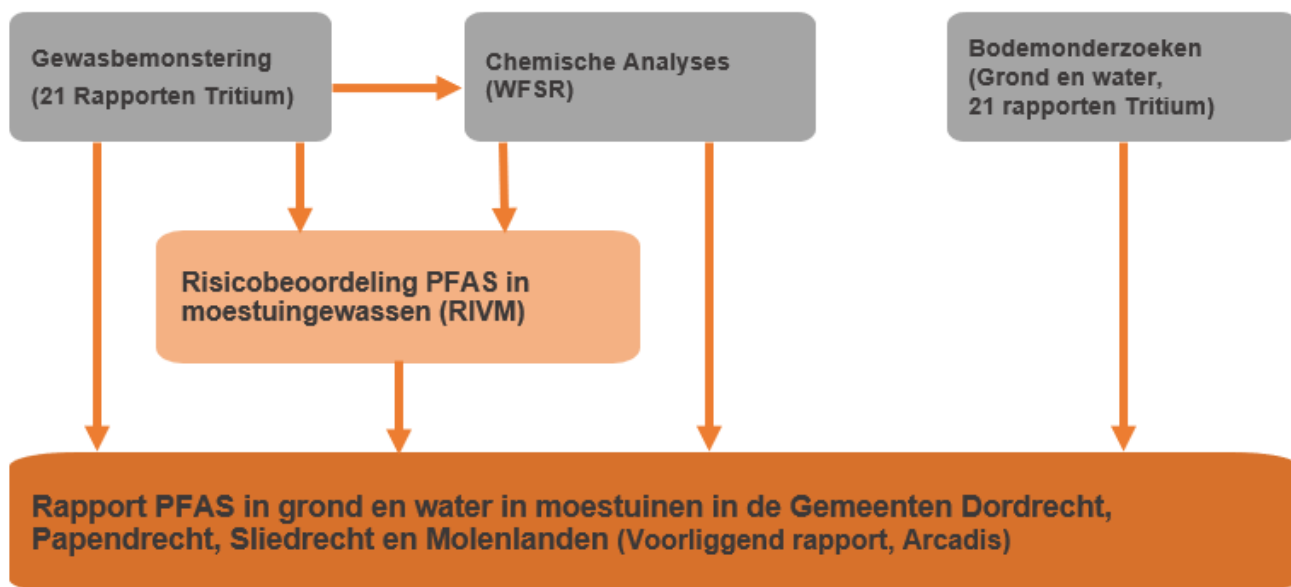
Gewasbemonstering
(21 Rapporten Tritium)

Chemische Analyses
(WFSR)

Bodemonderzoeken
(Grond en water,
21 rapporten Tritium)

Risicobeoordeling PFAS in moestuingewassen (RIVM)

Rapport PFAS in grond en water in moestuinen in de Gemeenten Dordrecht, Papendrecht, Sliedrecht en Molenlanden (Voorliggend rapport, Arcadis)